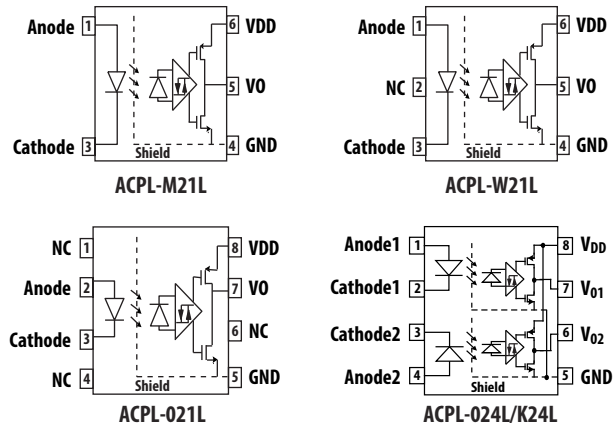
Anode 1
Cathode 3
Shield
6 VDD
5 VO
4 GND
ACPL-M21L

Anode 1
NC 2
Cathode 3
Shield
6 VDD
5 VO
4 GND
ACPL-W21L

NC 1
Anode 2
Cathode 3
NC 4
Shield
8 VDD
7 VO
6 NC
5 GND
ACPL-021L

Anode1 1
Cathode1 2
Cathode2 3
Anode2 4
Shield
8 $V_{DD}$
7 $V_{01}$
6 $V_{02}$
5 GND
ACPL-024L/K24L